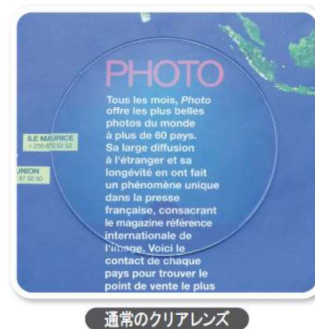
PHOTO

Tous les mois, Photo offre les plus belles photos du monde à plus de 60 pays. Sa large diffusion à l'étranger et sa longévité en ont fait un phénomène unique dans la presse française, consacrant le magazine référence internationale de l'image. Voici le contact de chaque pays pour trouver le point de vente le plus

ILE MAURICE
+ 230 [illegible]

UNION
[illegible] 97 90 90

通常のクリアレンズ